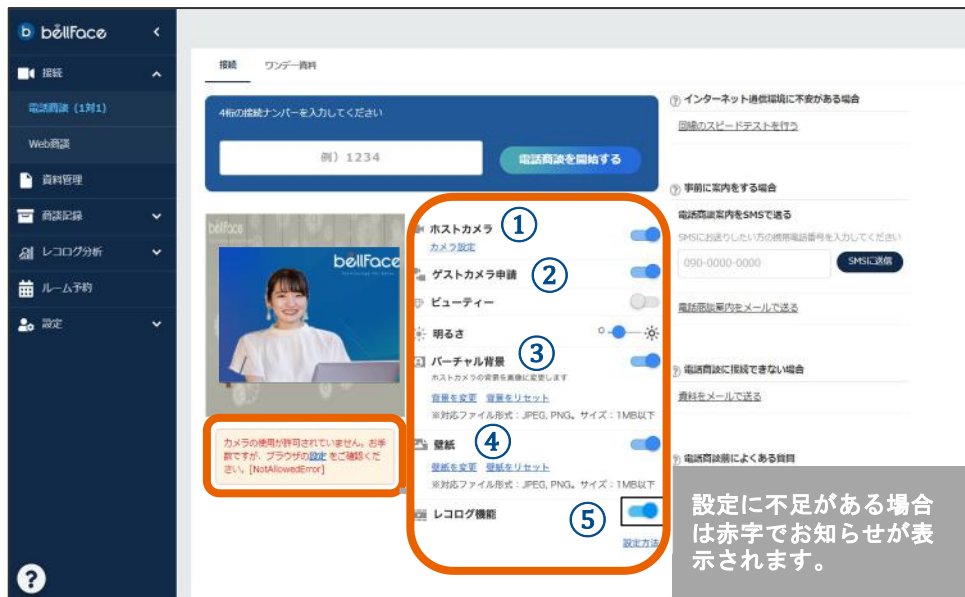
bellFace

接続

電話商談（1対1）

Web商談

資料管理

商談記録

レコログ分析

ルーム予約

設定

?

接続　ワンデー資料

4桁の接続ナンバーを入力してください

例）1234

電話商談を開始する

bellFace

カメラの使用が許可されていません。お手数ですが、ブラウザの設定をご確認ください。[NotAllowedError]

①
ホストカメラ
カメラ設定

②
ゲストカメラ申請

ビューティー

明るさ

③
バーチャル背景
ホストカメラの背景を画像に変更します
背景を変更　背景をリセット
※対応ファイル形式：JPEG, PNG。サイズ：1MB以下

④
壁紙
壁紙を変更　壁紙をリセット
※対応ファイル形式：JPEG, PNG。サイズ：1MB以下

⑤
レコログ機能

設定方法

インターネット通信環境に不安がある場合
回線のスピードテストを行う

事前に案内をする場合
電話商談案内をSMSで送る
SMSにお送りしたい方の携帯電話番号を入力してください
090-0000-0000
SMSに送信
電話商談案内をメールで送る

電話商談に接続できない場合
資料をメールで送る

電話商談前によくある質問

設定に不足がある場合は赤字でお知らせが表示されます。